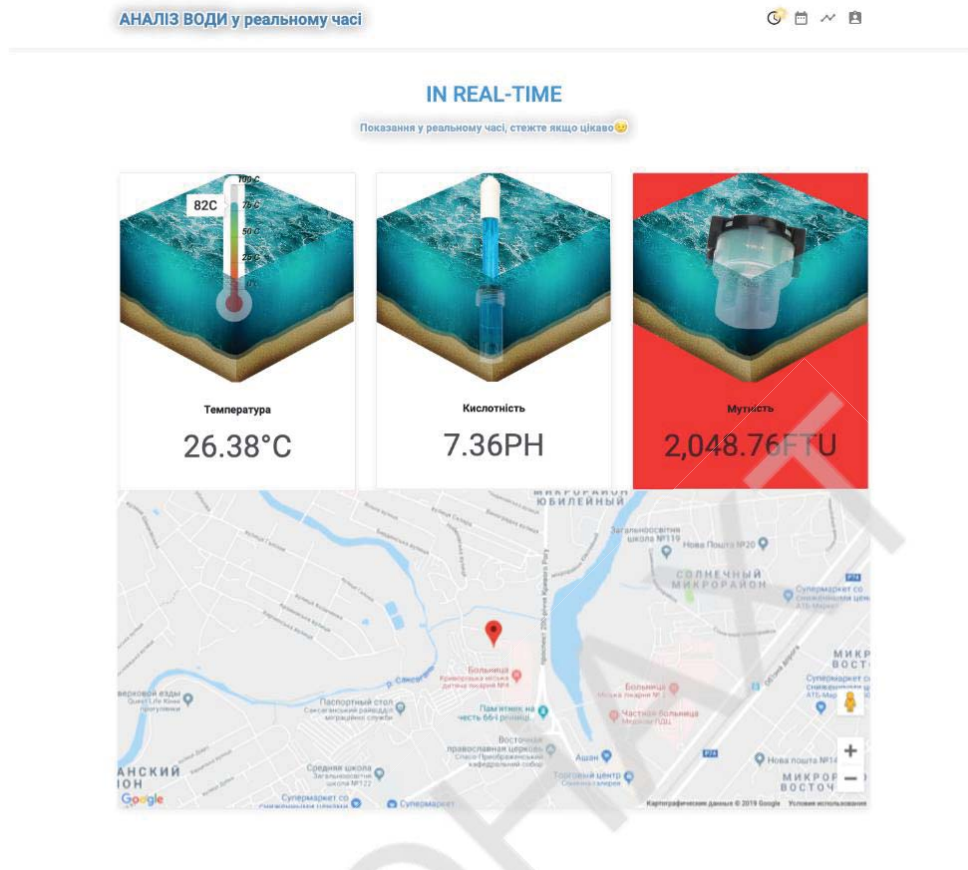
АНАЛІЗ ВОДИ у реальному часі

IN REAL-TIME

Показання у реальному часі, стежте якщо цікаво

82C
100 C
75 C
50 C
25 C
0 C

Температура
26.38°C

Кислотність
7.36PH

Мутність
2,048.76FTU

МИКРОРАЙОН ЮБИЛЕЙНЫЙ
Загальноосвітня школа №119
Нова Пошта №20
СОЛНЕЧНЫЙ МИКРОРАЙОН
Супермаркет со сниженными цена АТБ-Маркет
МИКРО ВОСТО
проспект 200-річчя Кривого Рогу
Больница Криворізька міська дитяча лікарня №4
Памятник на честь 66-ї річниці
Больница Міська лікарня №
Частная больница Медікал ЦЕЦ
Супермаркет со сниженными ценами
Паспортный стол Саксаганський районний відділ міграційної служби
Восточная православная церковь Спасо-Преображенський кафедральний собор
Ашан
Торговый центр
Средняя школа Загальноосвітня школа №122
Супермаркет со сниженными ценами
Супермаркет
Нова пошта №14
МИКРОР ВОСТОЧ
ОНСКИЙ ЮН
Google
Картографические данные © 2019 Google Условия использования